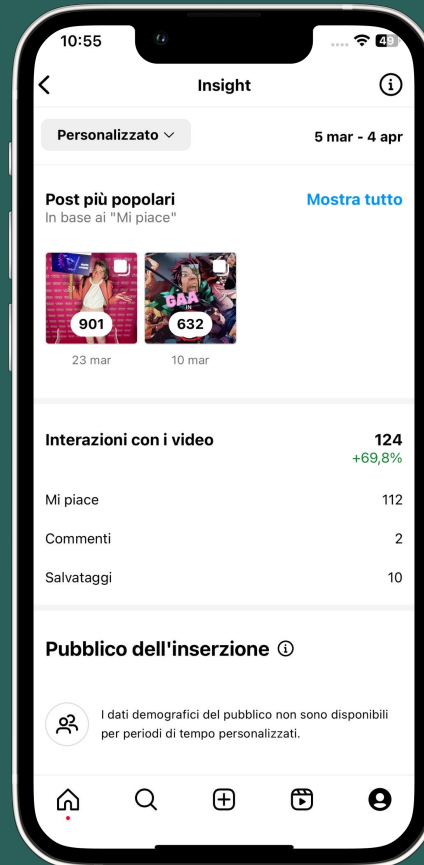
10:55

49

Insight

Personalizzato

5 mar - 4 apr

Post più popolari

In base ai "Mi piace"

Mostra tutto

901

23 mar

GAA

632

10 mar

Interazioni con i video

124

+69,8%

Mi piace

112

Commenti

2

Salvataggi

10

Pubblico dell'inserzione

I dati demografici del pubblico non sono disponibili per periodi di tempo personalizzati.